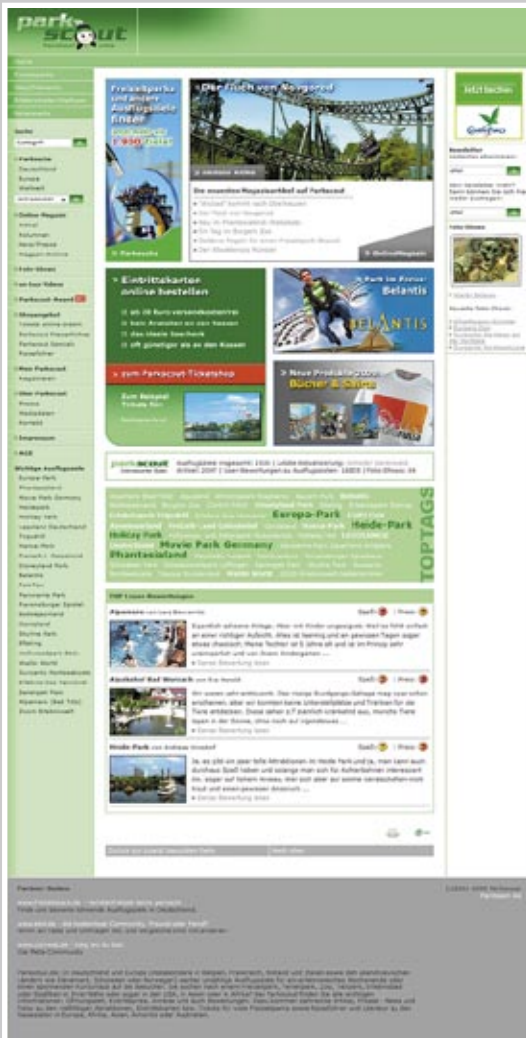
park scout

Freizeitparks und andere Ausflugsziele finden

Der Fluch von Novgorod

Die neueste Magazinartikel auf Parkscout

Jetzt buchen

Eintrittskarten online bestellen

zum Parkscout-Ticketshop

Park im Fokus: Belantis

BELANTIS

Neue Produkte 2008: Bücher & Shirts

Europa-Park

Heide-Park

Movie Park Germany

Phantasialand

Holiday Park

TOPTAGS

TOP Leser-Bewertungen

Alpamare

Heide-Park

Partner-Seiten